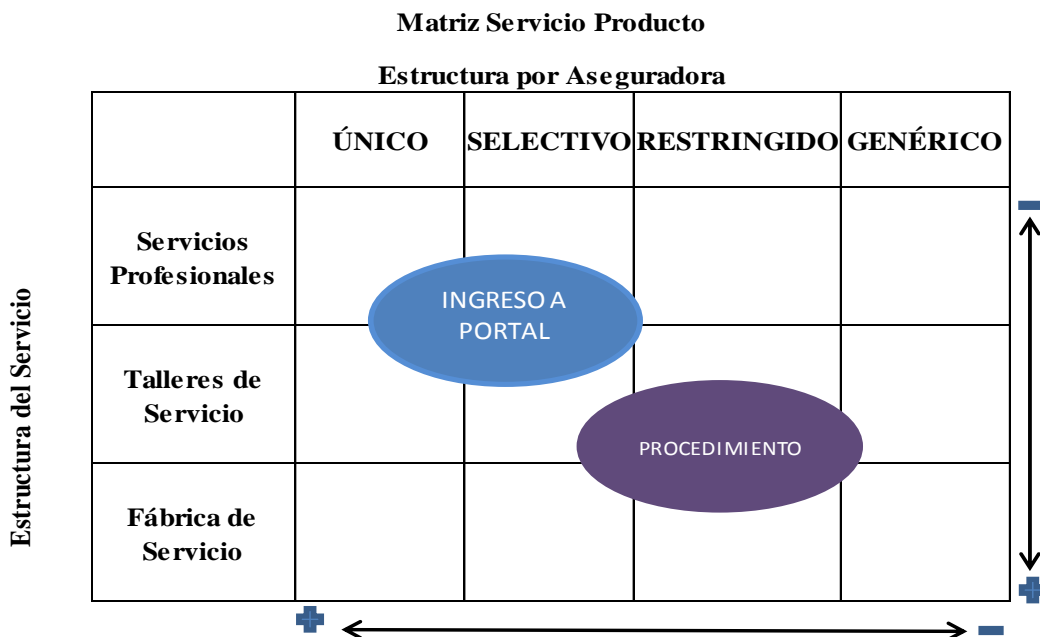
Matriz Servicio Producto

Estructura por Aseguradora

Estructura del Servicio

| | ÚNICO | SELECTIVO | RESTRINGIDO | GENÉRICO |
|---|---|---|---|---|
| Servicios Profesionales | | | | |
| Talleres de Servicio | | | | |
| Fábrica de Servicio | | | | |

INGRESO A PORTAL

PROCEDIMIENTO